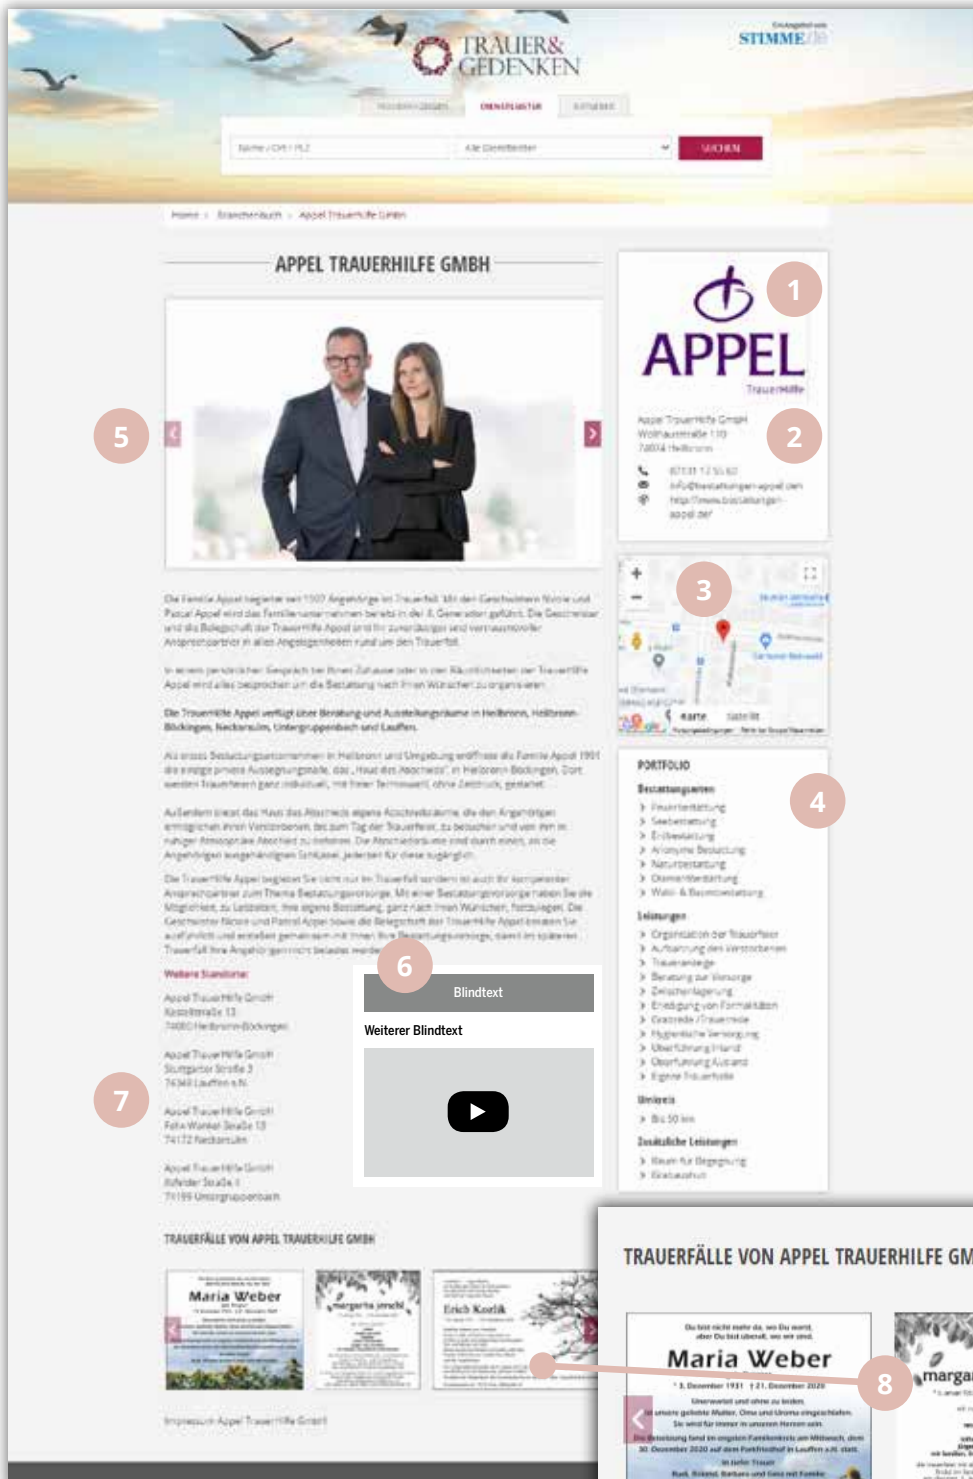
TRAUER& GEDENKEN

STIMME.de

SUCHEN

APPEL TRAUERHILFE GMBH

1

APPEL
Trauerhilfe

2

3

Karte Satellit

4

PORTFOLIO

Bestattungsarten

Leistungen

Umkreis

Zusätzliche Leistungen

5

Die Trauerhilfe Appel verfügt über Beratung und Ausstellungsräume in Heilbronn, Heilbronn-Böckingen, Neckarsulm, Untergruppenbach und Lauffen.

Weitere Standorte:

6

Blindtext

Weiterer Blindtext

7

TRAUERFÄLLE VON APPEL TRAUERHILFE GMBH

Maria Weber

Erich Koslik

TRAUERFÄLLE VON APPEL TRAUERHILFE GM

Maria Weber

* 3. Dezember 1931 † 21. Dezember 2020

8

marga